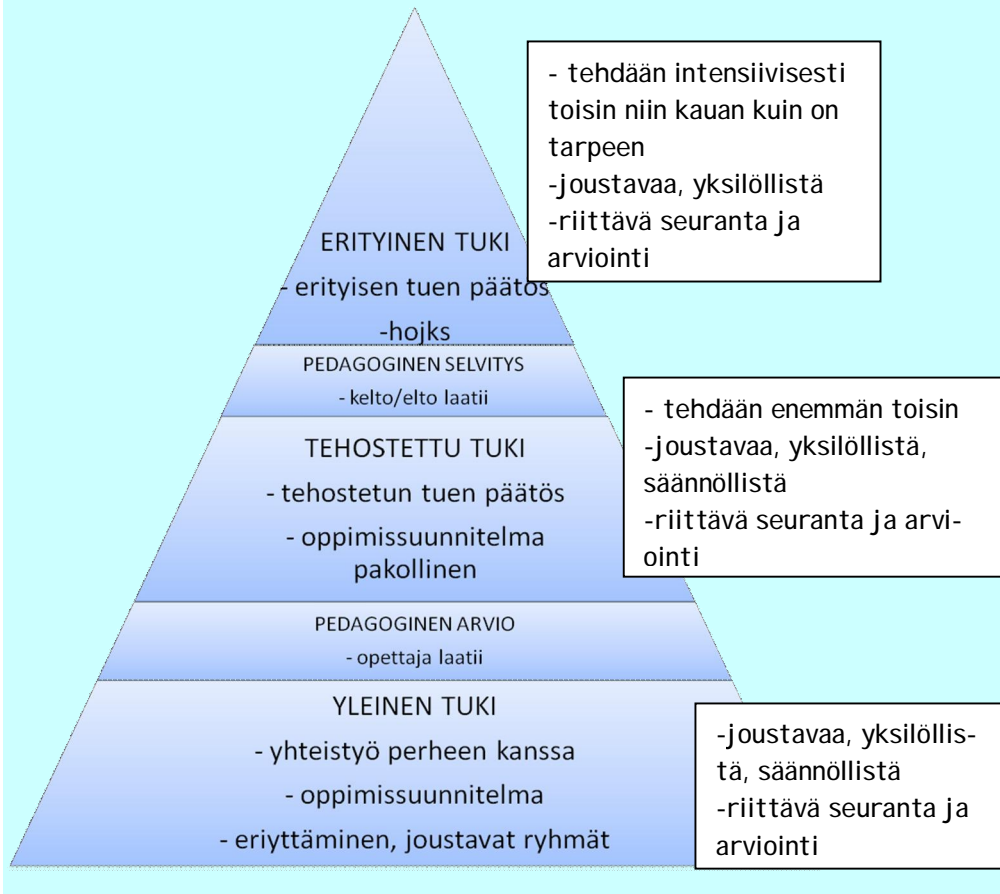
ERITYINEN TUKI
- erityisen tuen päätös
-hojks

- tehdään intensiivisesti toisin niin kauan kuin on tarpeen
-joustavaa, yksilöllistä
-riittävä seuranta ja arviointi

PEDAGOGINEN SELVITYS
- kelto/elto laatii

TEHOSTETTU TUKI
- tehostetun tuen päätös
- oppimissuunnitelma pakollinen

- tehdään enemmän toisin
-joustavaa, yksilöllistä, säännöllistä
-riittävä seuranta ja arviointi

PEDAGOGINEN ARVIO
- opettaja laatii

YLEINEN TUKI
- yhteistyö perheen kanssa
- oppimissuunnitelma
- eriyttäminen, joustavat ryhmät

-joustavaa, yksilöllistä, säännöllistä
-riittävä seuranta ja arviointi